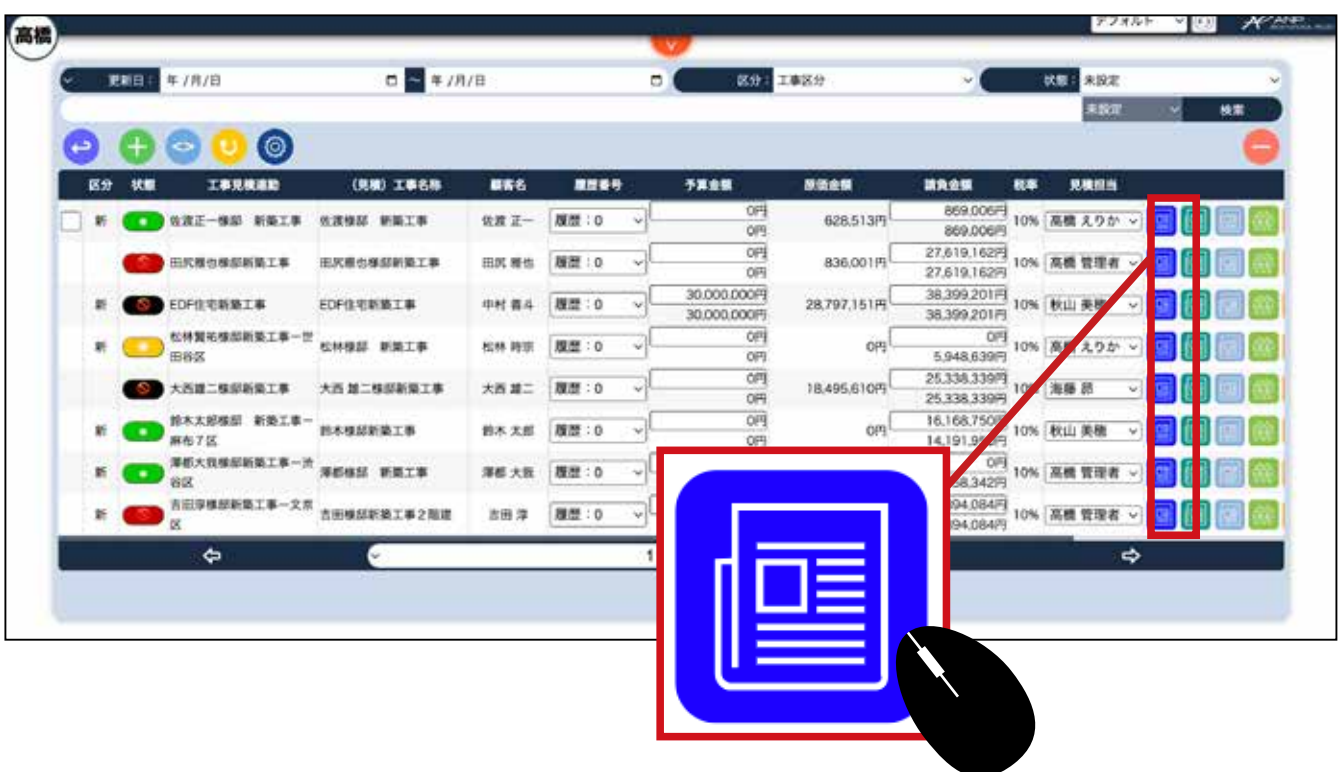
高橋

デフォルト

更新日： 年 /月/日 ~ 年 /月/日 区分： 工事区分 状態： 未設定

未設定 検索

| 区分 | 状態 | 工事見積通勤 | （見積）工事名称 | 顧客名 | 履歴番号 | 予算金額 | 原価金額 | 請負金額 | 税率 | 見積担当 |
|---|---|---|---|---|---|---|---|---|---|---|
| 新 | | 佐渡正一様邸 新築工事 | 佐渡様邸 新築工事 | 佐渡 正一 | 履歴：0 | 0円 0円 | 628,513円 | 869,006円 869,006円 | 10% | 高橋 えりか |
| | | 田尻雅也様邸新築工事 | 田尻雅也様邸新築工事 | 田尻 雅也 | 履歴：0 | 0円 0円 | 836,001円 | 27,619,162円 27,619,162円 | 10% | 高橋 管理者 |
| 新 | | EDF住宅新築工事 | EDF住宅新築工事 | 中村 善斗 | 履歴：0 | 30,000,000円 30,000,000円 | 28,797,151円 | 38,399,201円 38,399,201円 | 10% | 秋山 美穂 |
| 新 | | 松林賢祐様邸新築工事ー世田谷区 | 松林様邸 新築工事 | 松林 時宗 | 履歴：0 | 0円 0円 | 0円 | 0円 5,948,639円 | 10% | 高橋 えりか |
| | | 大西雄二様邸新築工事 | 大西 雄二様邸新築工事 | 大西 雄二 | 履歴：0 | 0円 0円 | 18,495,610円 | 25,338,339円 25,338,339円 | 10% | 海藤 昂 |
| 新 | | 鈴木太郎様邸 新築工事ー麻布7区 | 鈴木様邸新築工事 | 鈴木 太郎 | 履歴：0 | 0円 0円 | 0円 | 16,168,750円 14,191,9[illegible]円 | 10% | 秋山 美穂 |
| 新 | | 澤都大我様邸新築工事ー渋谷区 | 澤都様邸 新築工事 | 澤都 大我 | 履歴：0 | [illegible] | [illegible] | 0円 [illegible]58,342円 | 10% | 高橋 管理者 |
| 新 | | 吉田淳様邸新築工事ー文京区 | 吉田様邸新築工事2階建 | 吉田 淳 | 履歴：0 | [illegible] | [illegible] | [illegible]94,084円 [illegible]94,084円 | 10% | 高橋 管理者 |

1